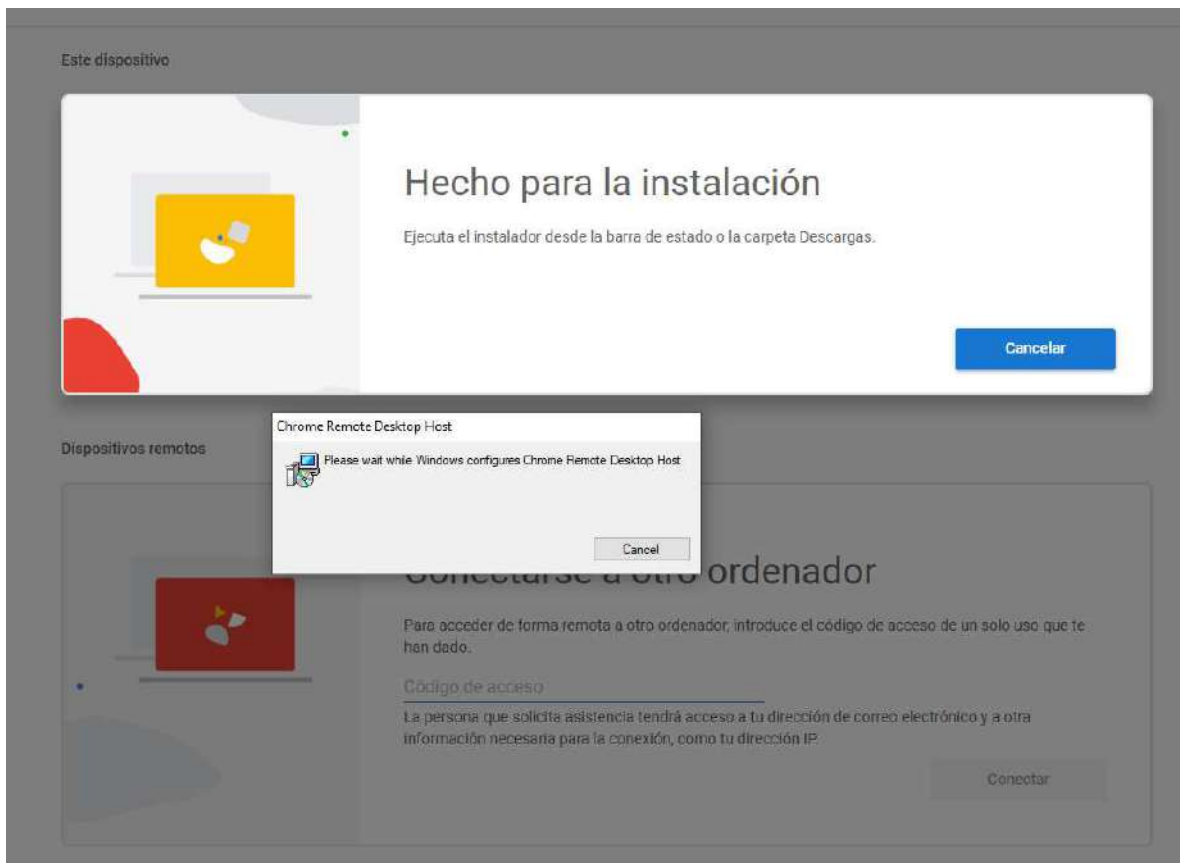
Este dispositivo

Hecho para la instalación

Ejecuta el instalador desde la barra de estado o la carpeta Descargas.

Cancelar

Dispositivos remotos

Chrome Remote Desktop Host

Please wait while Windows configures Chrome Remote Desktop Host

Cancel

Conectarse a otro ordenador

Para acceder de forma remota a otro ordenador, introduce el código de acceso de un solo uso que te han dado.

Código de acceso

La persona que solicita asistencia tendrá acceso a tu dirección de correo electrónico y a otra información necesaria para la conexión, como tu dirección IP.

Conectar